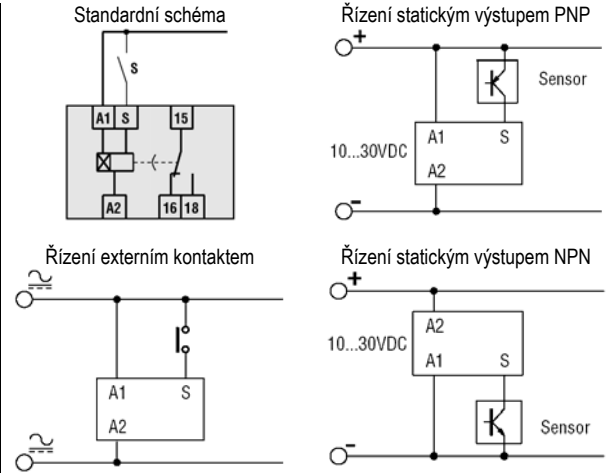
Standardní schéma

S

A1 S 15

A2 16 18

Řízení statickým výstupem PNP

+

Sensor

A1 S

10...30VDC

A2

-

Řízení externím kontaktem

A1 S

A2

Řízení statickým výstupem NPN

+

A2

10...30VDC

A1 S

Sensor

-